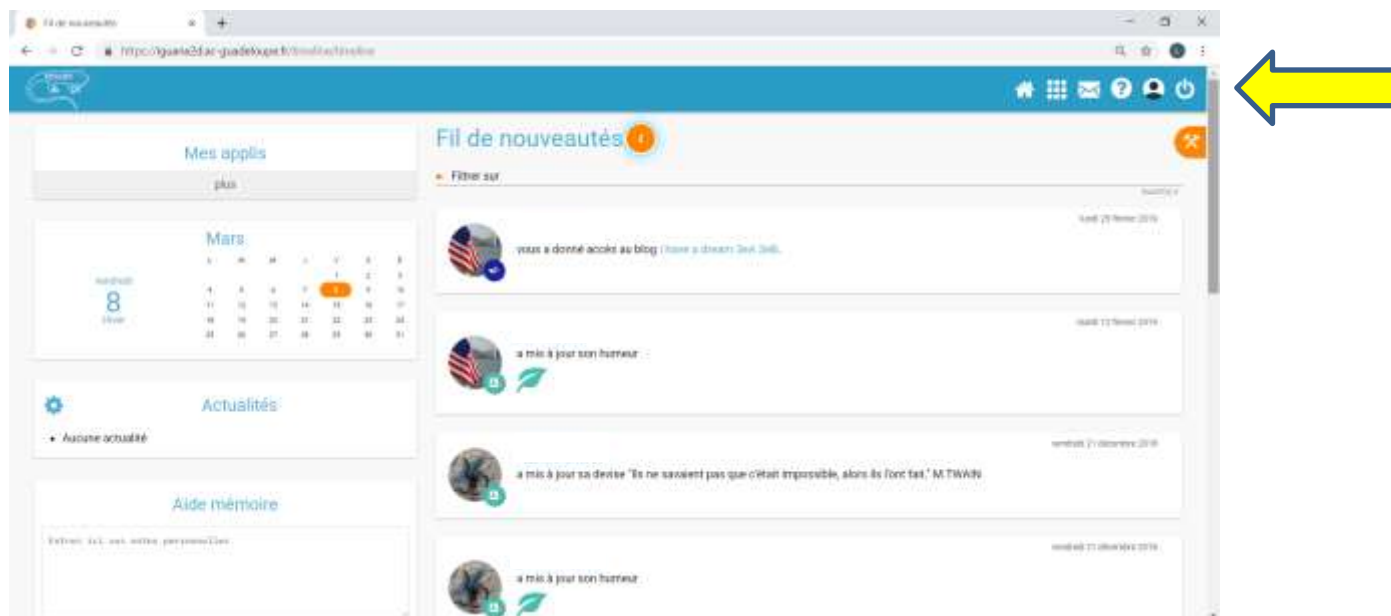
Fil de nouveautés

https://guarie2d.ac-guadeloupe.fr/timeline/timeline

Mes applis

plus

Mars

| L | M | M | J | V | S | D |
|---|---|---|---|---|---|---|
| | | | | 1 | 2 | 3 |
| 4 | 5 | 6 | 7 | 8 | 9 | 10 |
| 11 | 12 | 13 | 14 | 15 | 16 | 17 |
| 18 | 19 | 20 | 21 | 22 | 23 | 24 |
| 25 | 26 | 27 | 28 | 29 | 30 | 31 |

vendredi
8
Mars

Actualités

• Aucune actualité

Aide mémoire

Entrer ici vos notes personnelles

Fil de nouveautés

Filtrer sur

lundi 25 février 2019

vous a donné accès au blog I have a dream 3ed 3eB.

mardi 12 février 2019

a mis à jour son humeur

vendredi 21 décembre 2018

a mis à jour sa devise "Ils ne savaient pas que c'était impossible, alors ils l'ont fait." M.TWAIN

vendredi 21 décembre 2018

a mis à jour son humeur